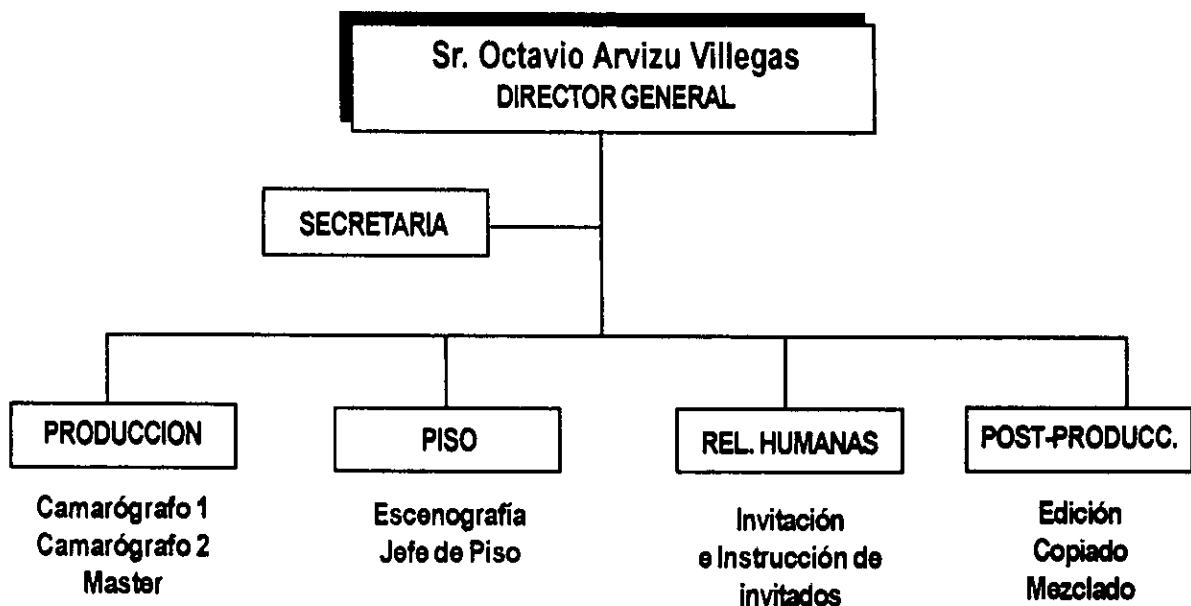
Sr. Octavio Arvizu Villegas
DIRECTOR GENERAL

SECRETARIA

PRODUCCION

Camarógrafo 1
Camarógrafo 2
Master

PISO

Escenografía
Jefe de Piso

REL. HUMANAS

Invitación
e Instrucción de
invitados

POST-PRODUCC.

Edición
Copiado
Mezclado